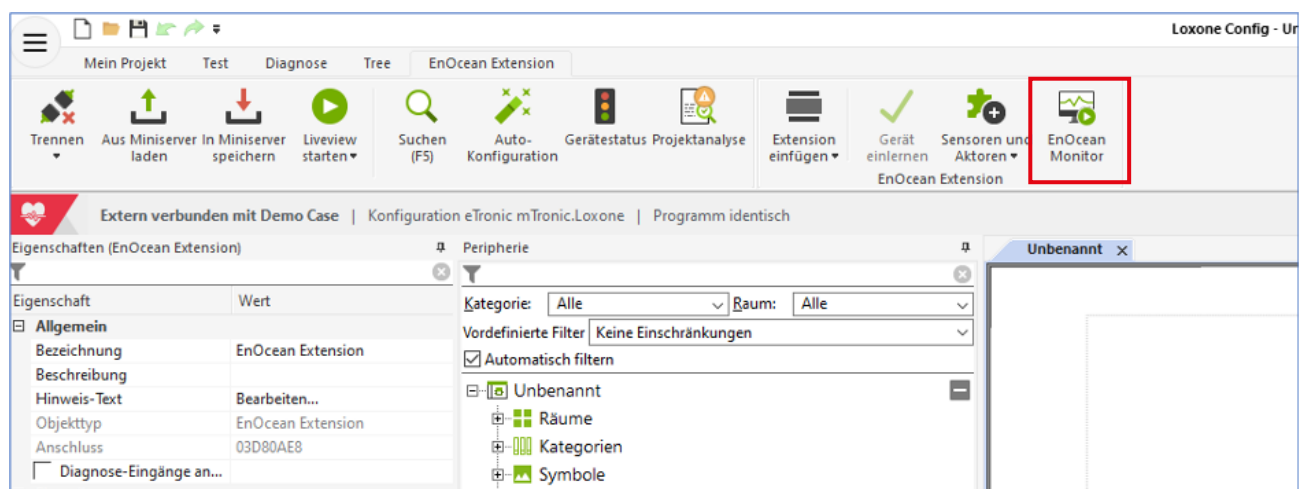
Loxone Config - Ur

Mein Projekt Test Diagnose Tree EnOcean Extension

Trennen
Aus Miniserver laden
In Miniserver speichern
Liveview starten
Suchen (F5)
Auto-Konfiguration
Gerätestatus
Projektanalyse
Extension einfügen
Gerät einlernen
Sensoren und Aktoren
EnOcean Monitor
EnOcean Extension

Extern verbunden mit Demo Case | Konfiguration eTronic mTronic.Loxone | Programm identisch

Eigenschaften (EnOcean Extension)

| Eigenschaft | Wert |
|---|---|
| Allgemein | |
| Bezeichnung | EnOcean Extension |
| Beschreibung | |
| Hinweis-Text | Bearbeiten... |
| Objekttyp | EnOcean Extension |
| Anschluss | 03D80AE8 |
| Diagnose-Eingänge an... | |

Peripherie

Kategorie: Alle
Raum: Alle
Vordefinierte Filter Keine Einschränkungen
Automatisch filtern

Unbenannt
Räume
Kategorien
Symbole

Unbenannt